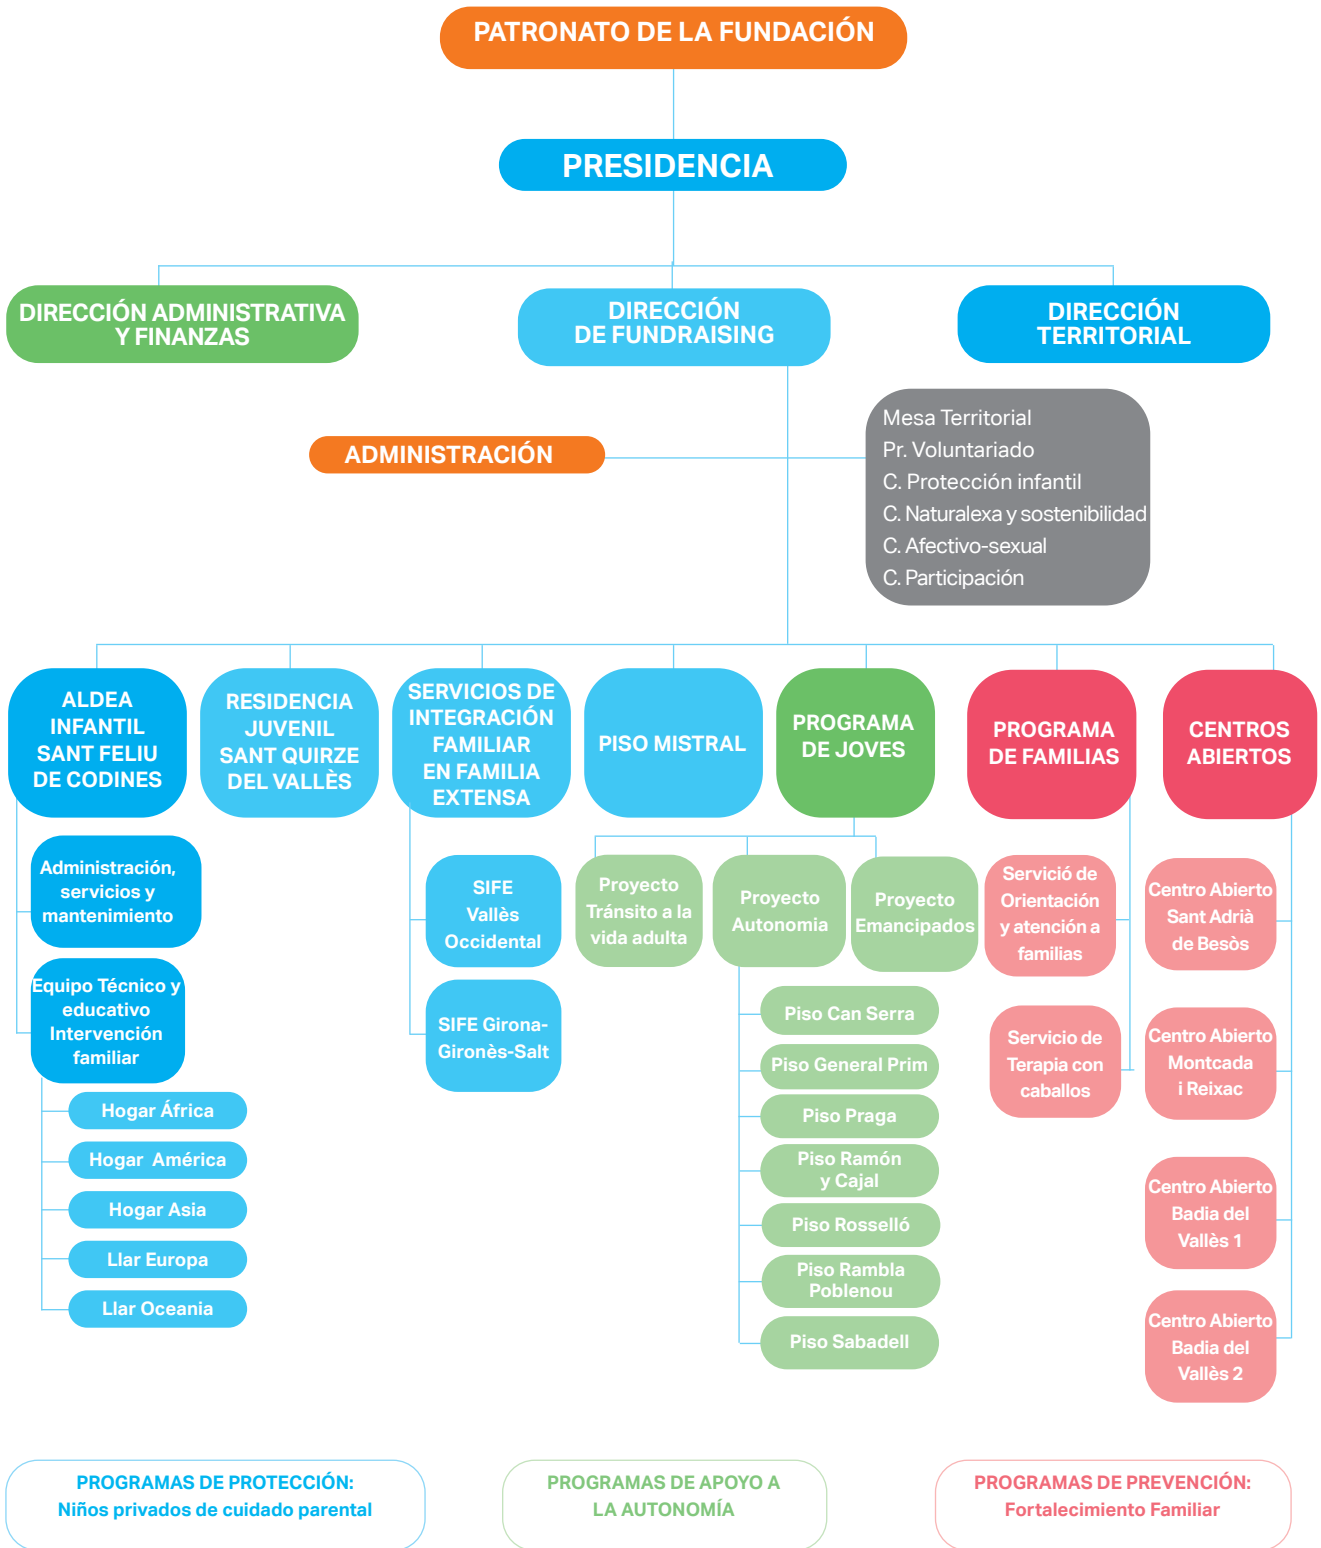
PATRONATO DE LA FUNDACIÓN

PRESIDENCIA

DIRECCIÓN ADMINISTRATIVA Y FINANZAS

DIRECCIÓN DE FUNDRAISING

DIRECCIÓN TERRITORIAL

Mesa Territorial
Pr. Voluntariado
C. Protección infantil
C. Naturalexa y sostenibilidad
C. Afectivo-sexual
C. Participación

ADMINISTRACIÓN

ALDEA INFANTIL SANT FELIU DE CODINES

RESIDENCIA JUVENIL SANT QUIRZE DEL VALLÈS

SERVICIOS DE INTEGRACIÓN FAMILIAR EN FAMILIA EXTENSA

PISO MISTRAL

PROGRAMA DE JOVES

PROGRAMA DE FAMILIAS

CENTROS ABIERTOS

Administración, servicios y mantenimiento

Equipo Técnico y educativo Intervención familiar

Hogar África
Hogar América
Hogar Asia
Llar Europa
Llar Oceania

SIFE Vallès Occidental

SIFE Girona-Gironès-Salt

Proyecto Tránsito a la vida adulta

Proyecto Autonomia

Proyecto Emancipados

Piso Can Serra
Piso General Prim
Piso Praga
Piso Ramón y Cajal
Piso Rosselló
Piso Rambla Poblenou
Piso Sabadell

Servició de Orientación y atención a familias

Servicio de Terapia con caballos

Centro Abierto Sant Adrià de Besòs

Centro Abierto Montcada i Reixac

Centro Abierto Badia del Vallès 1

Centro Abierto Badia del Vallès 2

PROGRAMAS DE PROTECCIÓN:
Niños privados de cuidado parental

PROGRAMAS DE APOYO A LA AUTONOMÍA

PROGRAMAS DE PREVENCIÓN:
Fortalecimiento Familiar